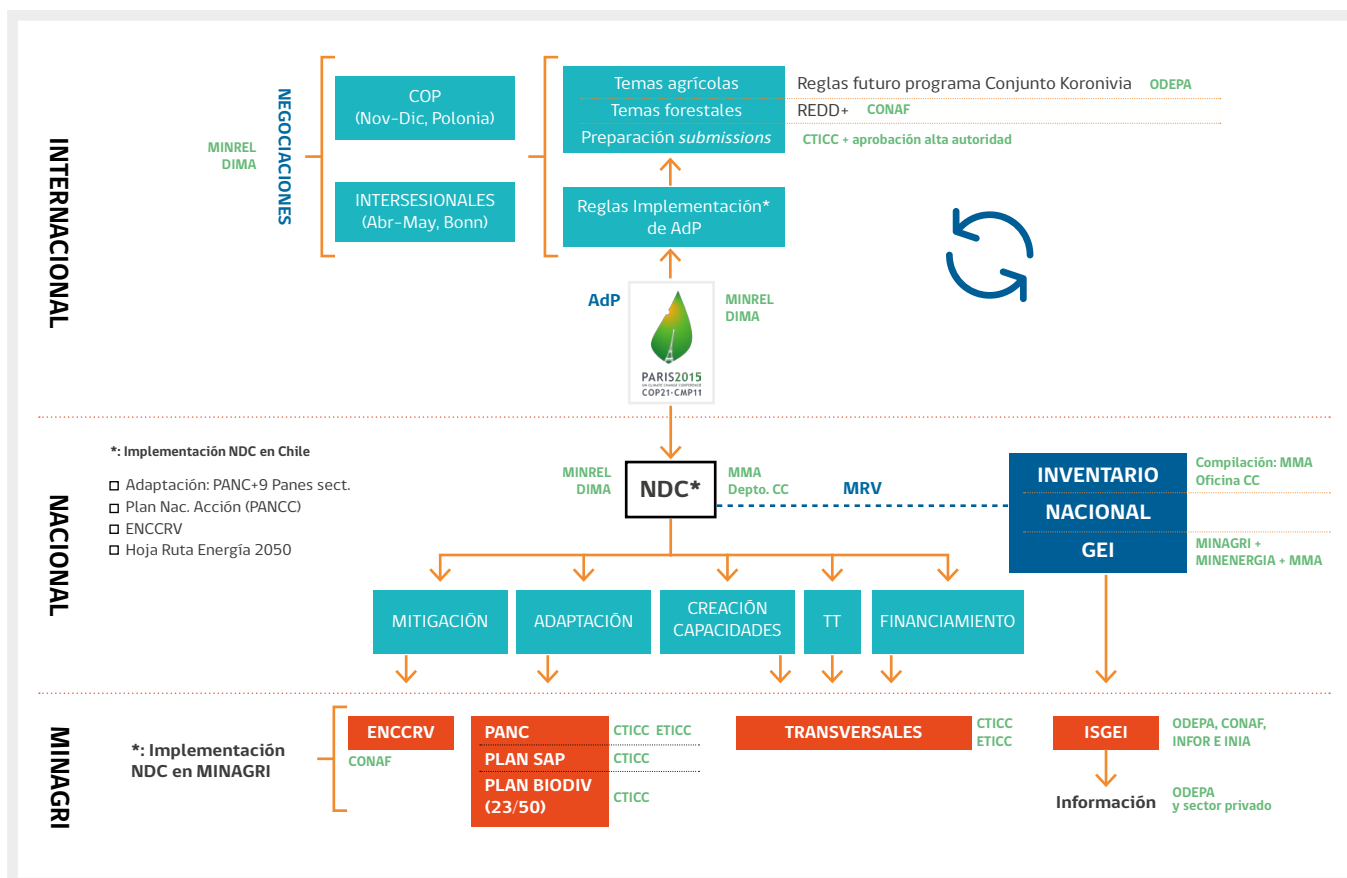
INTERNACIONAL

MINREL
DIMA

NEGOCIACIONES

COP
(Nov-Dic, Polonia)

INTERSESIONALES
(Abr-May, Bonn)

Temas agrícolas
Temas forestales
Preparación submissions

Reglas futuro programa Conjunto Koronivia ODEPA
REDD+ CONAF
CTICC + aprobación alta autoridad

Reglas Implementación*
de AdP

AdP

PARIS2015
UN CLIMATE CHANGE CONFERENCE
COP21·CMP11

MINREL
DIMA

NACIONAL

*: Implementación NDC en Chile

Adaptación: PANC+9 Panes sect.
Plan Nac. Acción (PANCC)
ENCCRV
Hoja Ruta Energía 2050

MINREL
DIMA

NDC*

MMA
Depto. CC

MRV

INVENTARIO
NACIONAL
GEI

Compilación: MMA
Oficina CC

MINAGRI +
MINENERGIA + MMA

MITIGACIÓN

ADAPTACIÓN

CREACIÓN
CAPACIDADES

TT

FINANCIAMIENTO

MINAGRI

*: Implementación
NDC en MINAGRI

ENCCRV
CONAF

PANC CTICC ETICC
PLAN SAP CTICC
PLAN BIODIV
(23/50) CTICC

TRANSVERSALES CTICC
ETICC

ISGEI ODEPA, CONAF,
INFOR E INIA

Información ODEPA
y sector privado